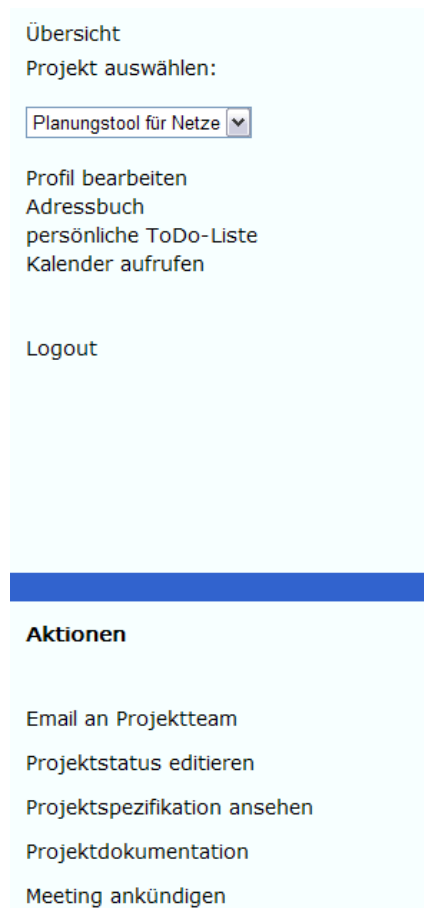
Übersicht
Projekt auswählen:

Planungstool für Netze

Profil bearbeiten
Adressbuch
persönliche ToDo-Liste
Kalender aufrufen

Logout

**Aktionen**

Email an Projektteam

Projektstatus editieren

Projektspezifikation ansehen

Projektdokumentation

Meeting ankündigen